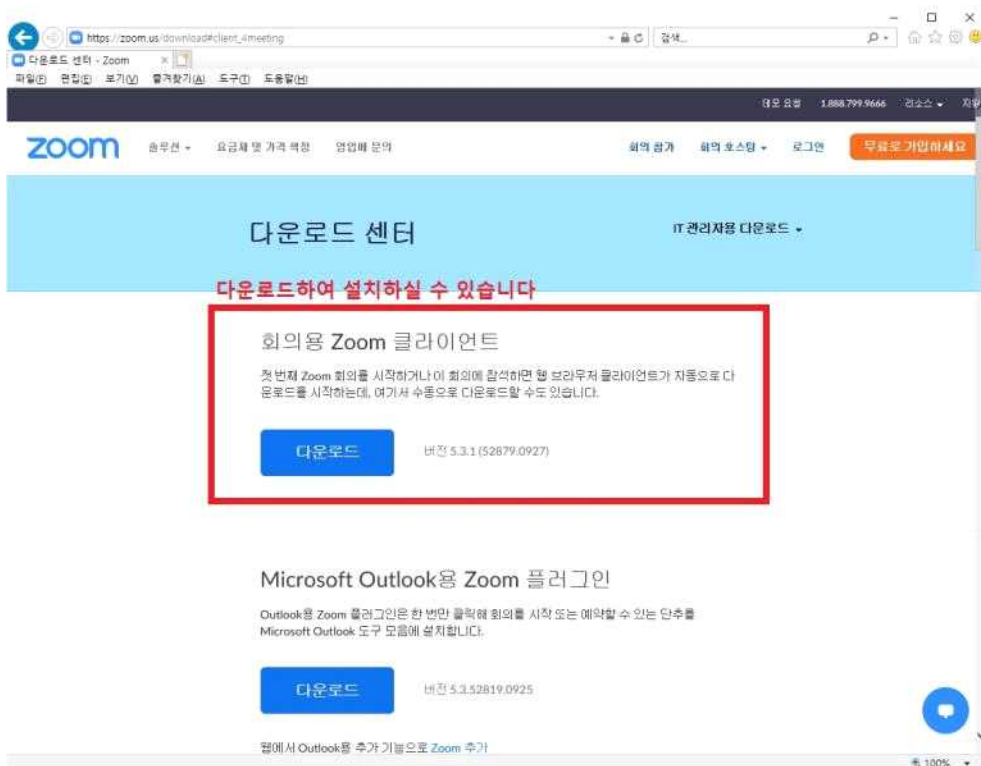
https://zoom.us/download#client_4meeting

검색...

다운로드 센터 - Zoom

파일(F) 편집(E) 보기(V) 즐겨찾기(A) 도구(T) 도움말(H)

데모 요청 1.888.799.9666 리소스 ▾ 지원

zoom 솔루션 ▾ 요금제 및 가격 책정 영업팀 문의 회의 참가 회의 호스팅 ▾ 로그인 무료로 가입하세요

다운로드 센터

IT 관리자용 다운로드 ▾

다운로드하여 설치하실 수 있습니다

회의용 Zoom 클라이언트

첫 번째 Zoom 회의를 시작하거나 이 회의에 참석하면 웹 브라우저 클라이언트가 자동으로 다운로드를 시작하는데, 여기서 수동으로 다운로드할 수도 있습니다.

다운로드

버전 5.3.1 (52879.0927)

Microsoft Outlook용 Zoom 플러그인

Outlook용 Zoom 플러그인은 한 번만 클릭해 회의를 시작 또는 예약할 수 있는 단추를 Microsoft Outlook 도구 모음에 설치합니다.

다운로드

버전 5.3.52819.0925

웹에서 Outlook용 추가 기능으로 Zoom 추가

100%